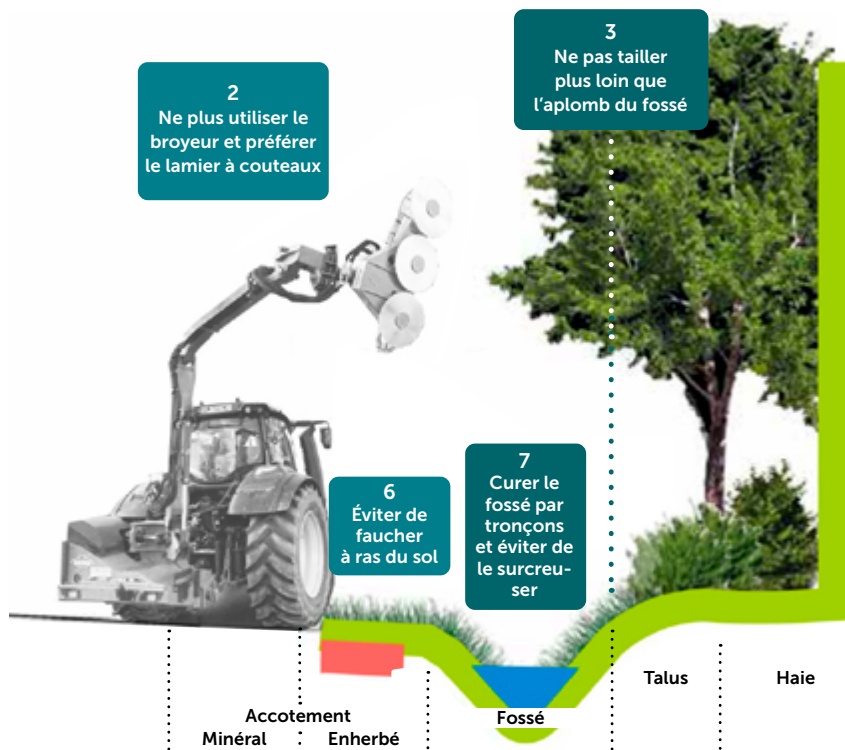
2
Ne plus utiliser le broyeur et préférer le lamier à couteaux

3
Ne pas tailler plus loin que l'aplomb du fossé

6
Éviter de faucher à ras du sol

7
Curer le fossé par tronçons et éviter de le surcreuser

Talus

Haie

Accotement

Minéral

Enherbé

Fossé